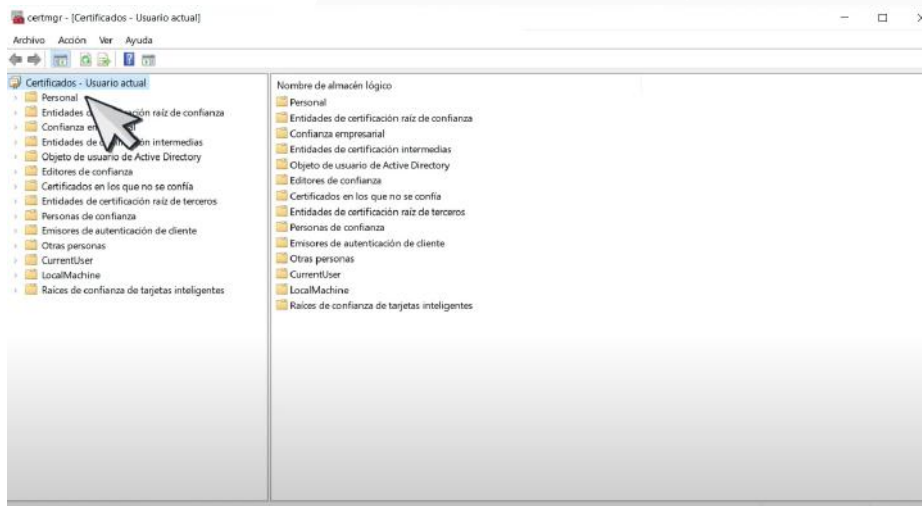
certmgr - [Certificados - Usuario actual]

Archivo Acción Ver Ayuda

Certificados - Usuario actual
Personal
Entidades d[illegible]ación raíz de confianza
Confianza en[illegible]al
Entidades de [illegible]ón intermedias
Objeto de usuario de Active Directory
Editores de confianza
Certificados en los que no se confía
Entidades de certificación raíz de terceros
Personas de confianza
Emisores de autenticación de cliente
Otras personas
CurrentUser
LocalMachine
Raíces de confianza de tarjetas inteligentes

Nombre de almacén lógico
Personal
Entidades de certificación raíz de confianza
Confianza empresarial
Entidades de certificación intermedias
Objeto de usuario de Active Directory
Editores de confianza
Certificados en los que no se confía
Entidades de certificación raíz de terceros
Personas de confianza
Emisores de autenticación de cliente
Otras personas
CurrentUser
LocalMachine
Raíces de confianza de tarjetas inteligentes